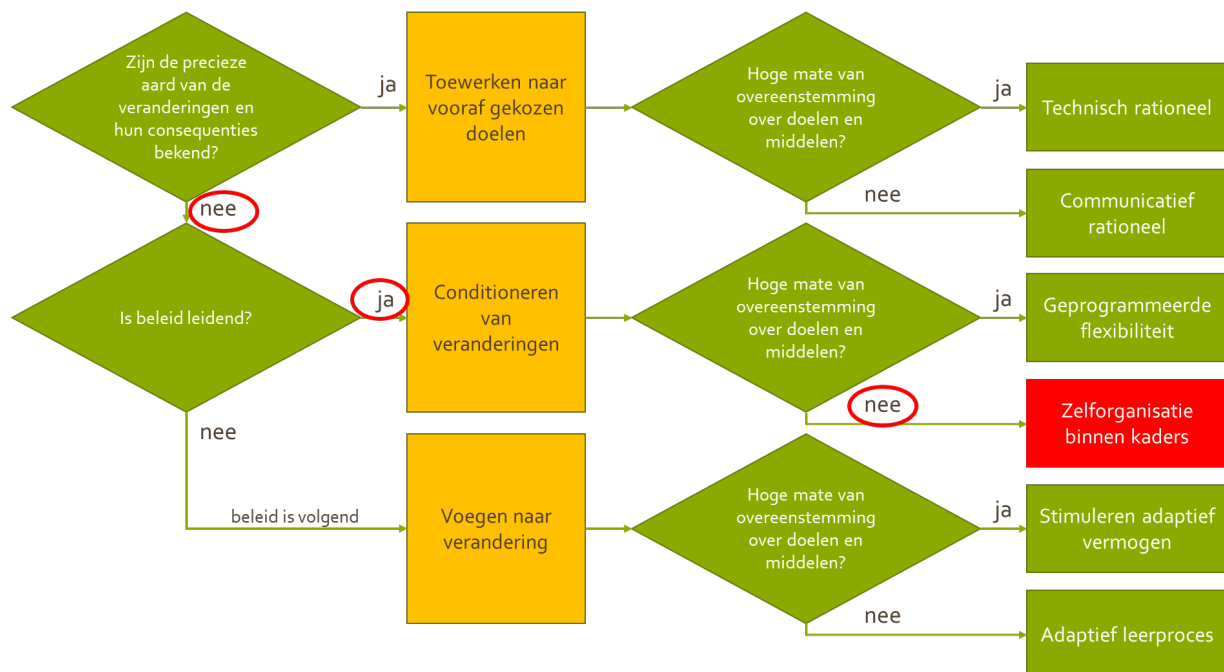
Zijn de precieze aard van de veranderingen en hun consequenties bekend?

ja

Toewerken naar vooraf gekozen doelen

Hoge mate van overeenstemming over doelen en middelen?

ja

Technisch rationeel

nee

Communicatief rationeel

nee

Is beleid leidend?

ja

Conditioneren van veranderingen

Hoge mate van overeenstemming over doelen en middelen?

ja

Geprogrammeerde flexibiliteit

nee

Zelforganisatie binnen kaders

nee

beleid is volgend

Voegen naar verandering

Hoge mate van overeenstemming over doelen en middelen?

ja

Stimuleren adaptief vermogen

nee

Adaptief leerproces